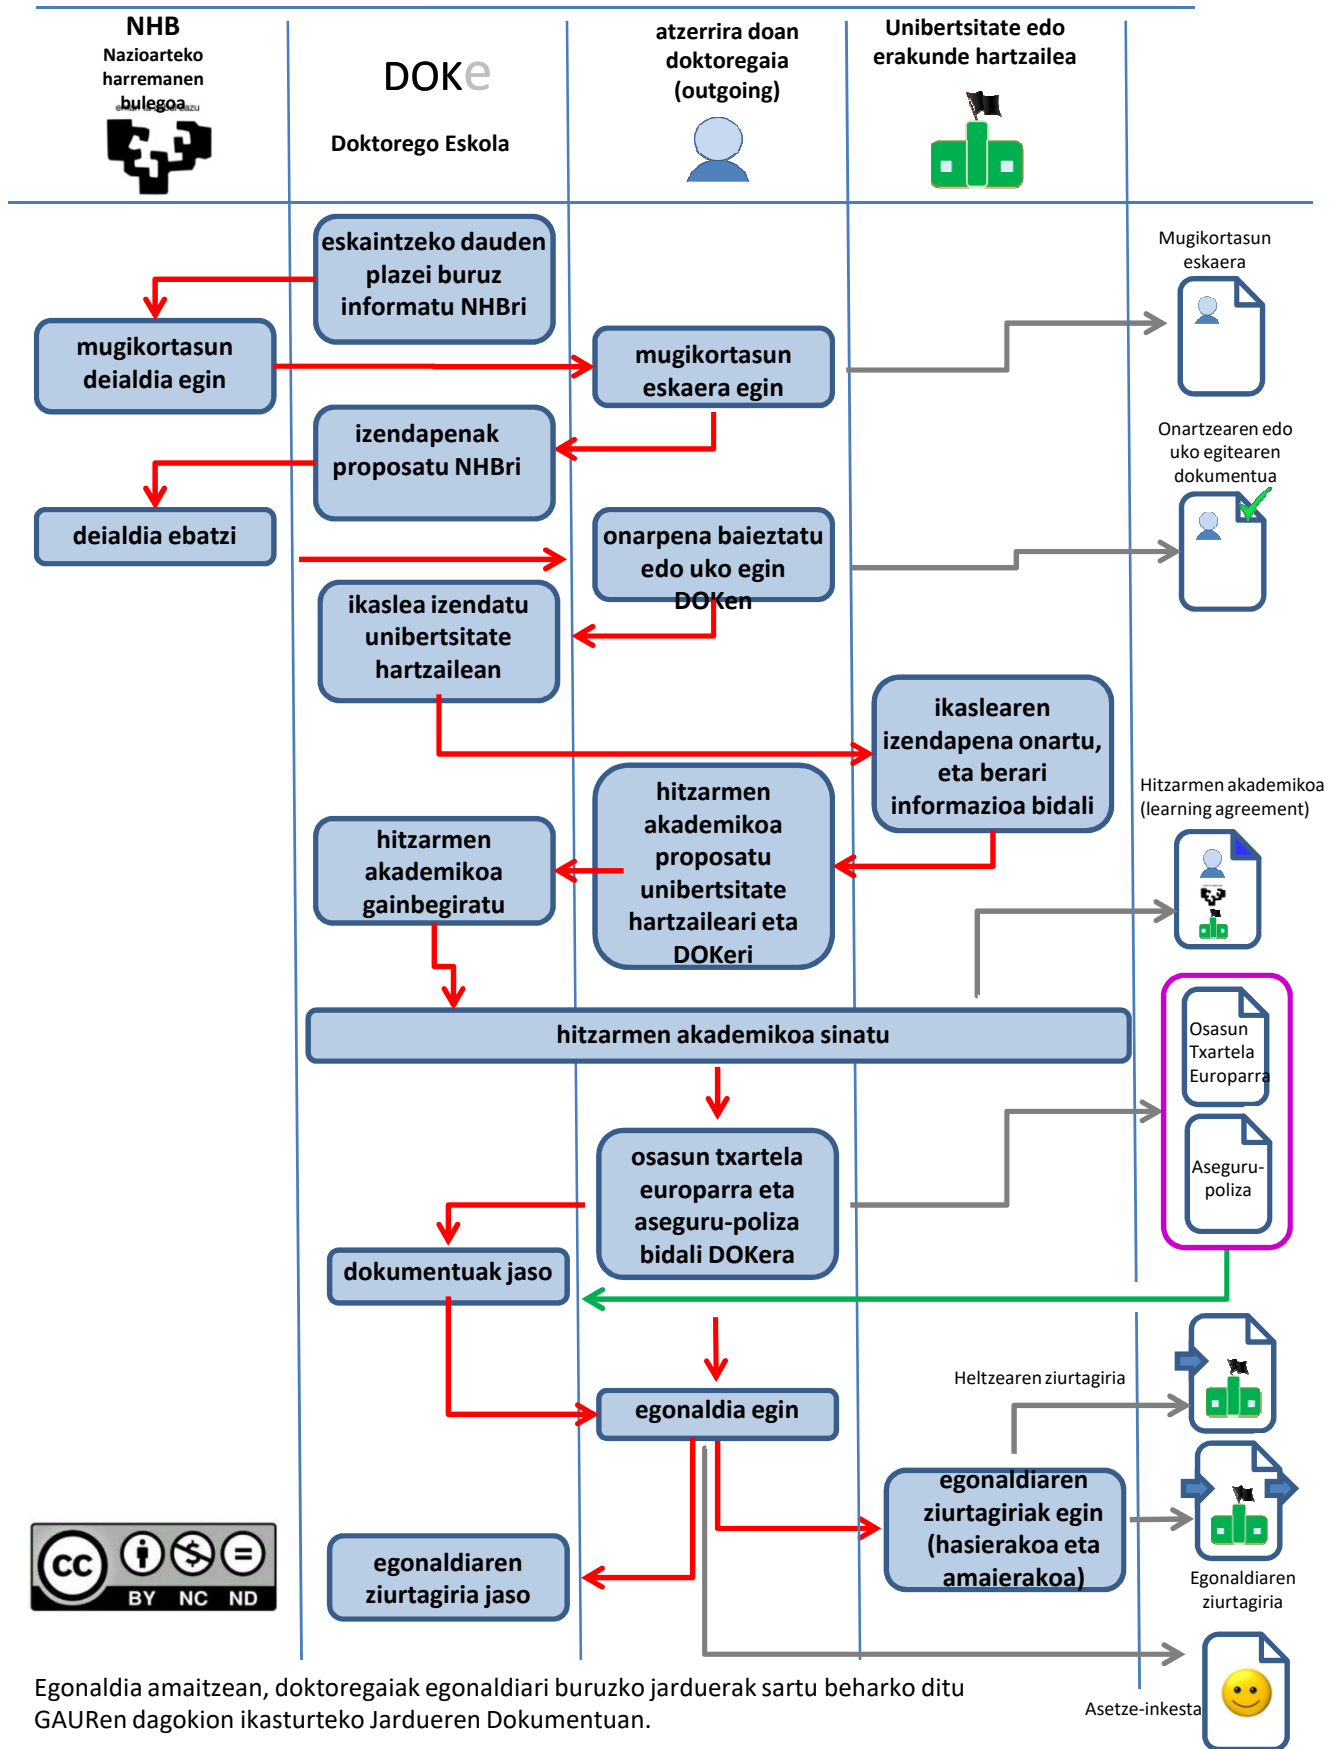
NHB
Nazioarteko harremanen bulegoa

DOKe

Doktorego Eskola

atzerrira doan doktoregaia (outgoing)

Unibertsitate edo erakunde hartzailea

eskaintzeko dauden plazei buruz informatu NHBri

mugikortasun deialdia egin

mugikortasun eskaera egin

Mugikortasun eskaera

izendapenak proposatu NHBri

deialdia ebatzi

onarpena baieztatu edo uko egin DOKen

Onartzearen edo uko egitearen dokumentua

ikaslea izendatu unibertsitate hartzailean

ikaslearen izendapena onartu, eta berari informazioa bidali

hitzarmen akademikoa proposatu unibertsitate hartzaileari eta DOKeri

hitzarmen akademikoa gainbegiratu

Hitzarmen akademikoa (learning agreement)

hitzarmen akademikoa sinatu

Osasun Txartela Europarra

Aseguru-poliza

osasun txartela europarra eta aseguru-poliza bidali DOKera

dokumentuak jaso

egonaldia egin

Heltzearen ziurtagiria

egonaldiaren ziurtagiriak egin (hasierakoa eta amaierakoa)

Egonaldiaren ziurtagiria

egonaldiaren ziurtagiria jaso

cc BY NC ND

Asetze-inkesta

Egonaldia amaitzean, doktoregaiak egonaldiari buruzko jarduerak sartu beharko ditu GAURen dagokion ikasturteko Jardueren Dokumentuan.